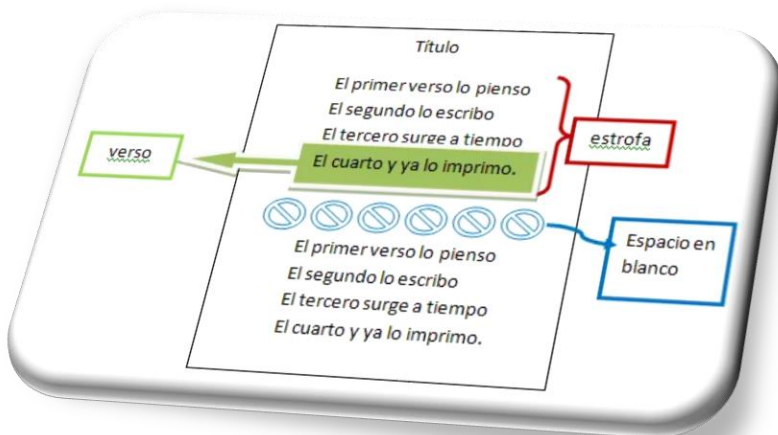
Título

El primer verso lo pienso
El segundo lo escribo
El tercero surge a tiempo
El cuarto y ya lo imprimo.

verso

estrofa

Espacio en blanco

El primer verso lo pienso
El segundo lo escribo
El tercero surge a tiempo
El cuarto y ya lo imprimo.